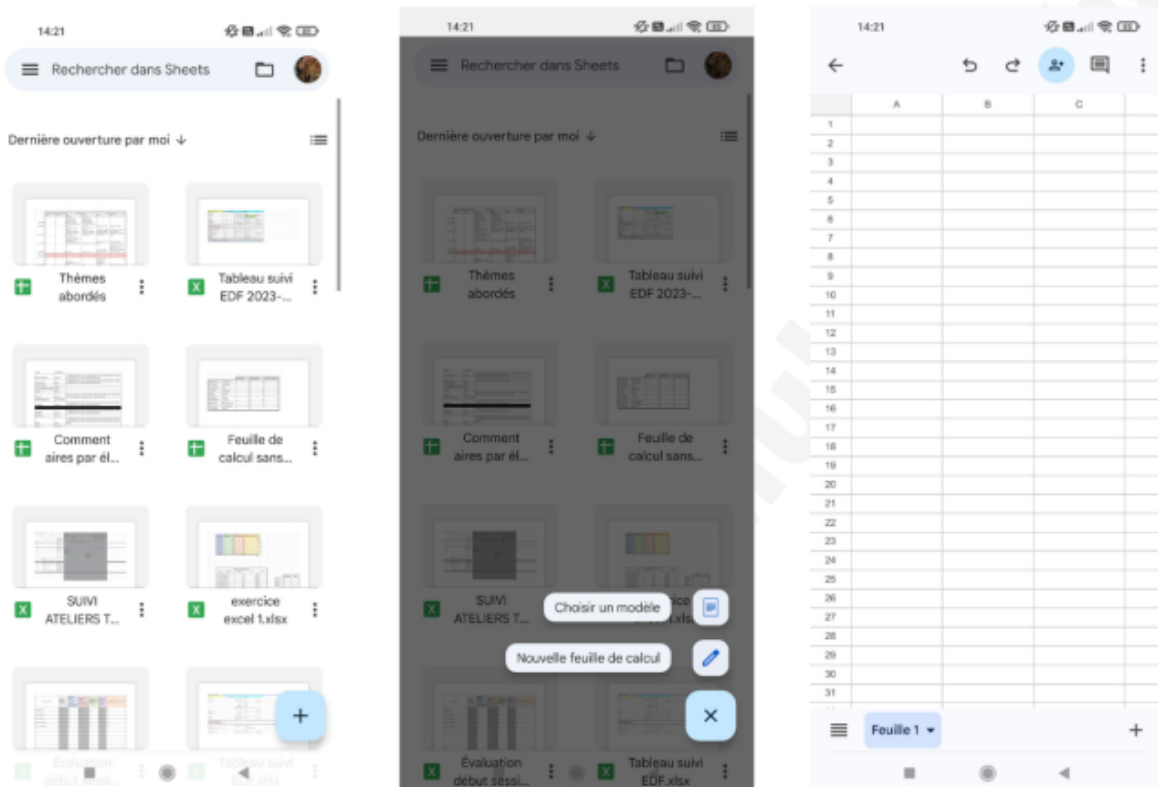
14:21

Rechercher dans Sheets

Dernière ouverture par moi ↓

Thèmes abordés

Tableau suivi EDF 2023-...

Comment aires par él...

Feuille de calcul sans...

SUIVI ATELIERS T...

exercice excel 1.xlsx

Évaluation début sessi...

Tableau suivi EDF.xlsx

+

14:21

Rechercher dans Sheets

Dernière ouverture par moi ↓

Thèmes abordés

Tableau suivi EDF 2023-...

Comment aires par él...

Feuille de calcul sans...

SUIVI ATELIERS T...

exercice excel 1.xlsx

Choisir un modèle

Nouvelle feuille de calcul

Évaluation début sessi...

Tableau suivi EDF.xlsx

×

14:21

| | A | B | C |
|---|---|---|---|
| 1 | | | |
| 2 | | | |
| 3 | | | |
| 4 | | | |
| 5 | | | |
| 6 | | | |
| 7 | | | |
| 8 | | | |
| 9 | | | |
| 10 | | | |
| 11 | | | |
| 12 | | | |
| 13 | | | |
| 14 | | | |
| 15 | | | |
| 16 | | | |
| 17 | | | |
| 18 | | | |
| 19 | | | |
| 20 | | | |
| 21 | | | |
| 22 | | | |
| 23 | | | |
| 24 | | | |
| 25 | | | |
| 26 | | | |
| 27 | | | |
| 28 | | | |
| 29 | | | |
| 30 | | | |
| 31 | | | |

Feuille 1

+